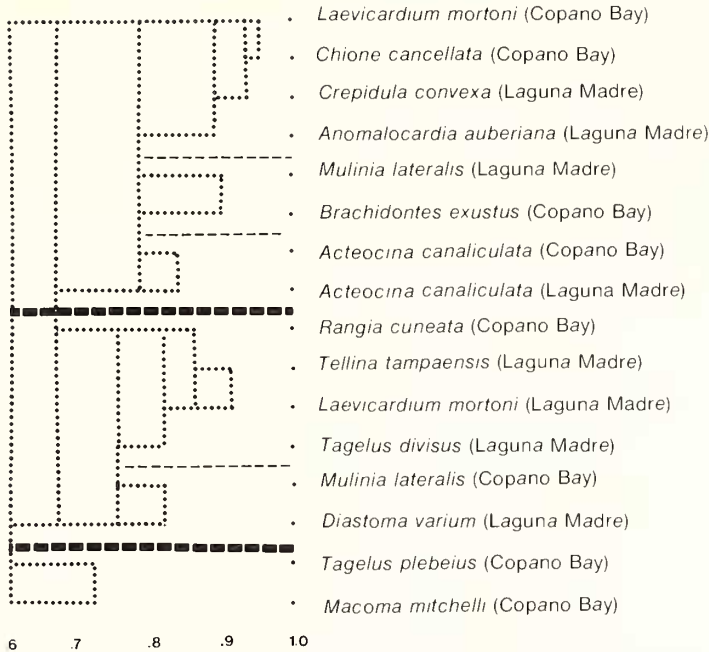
Laevicardium mortoni (Copano Bay)
Chione cancellata (Copano Bay)
Crepidula convexa (Laguna Madre)
Anomalocardia auberiana (Laguna Madre)
Mulinia lateralis (Laguna Madre)
Brachidontes exustus (Copano Bay)
Acteocina canaliculata (Copano Bay)
Acteocina canaliculata (Laguna Madre)
Rangia cuneata (Copano Bay)
Tellina tampaensis (Laguna Madre)
Laevicardium mortoni (Laguna Madre)
Tagelus divisus (Laguna Madre)
Mulinia lateralis (Copano Bay)
Diastoma varium (Laguna Madre)
Tagelus plebeius (Copano Bay)
Macoma mitchelli (Copano Bay)

.6 .7 .8 .9 1.0